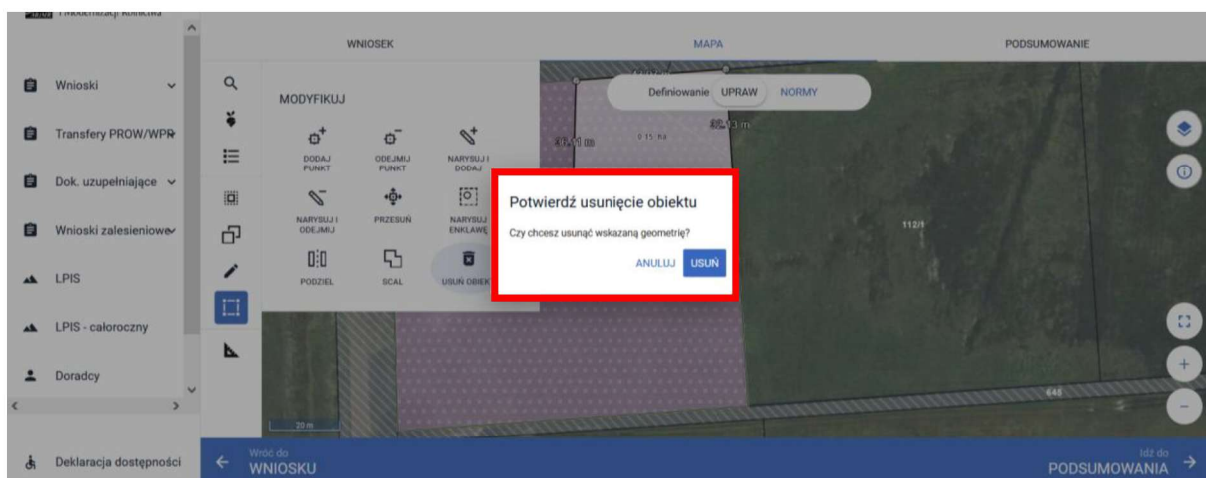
i Modernizacji Rolnictwa

Wnioski

Transfery PROW/WPR

Dok. uzupełniające

Wnioski zalesieniowe

LPIS

LPIS - całoroczny

Doradcy

Deklaracja dostępności

WNIOSEK

MAPA

PODSUMOWANIE

MODYFIKUJ

DODAJ PUNKT

ODEJMIJ PUNKT

NARYSUJ I DODAJ

NARYSUJ I ODEJMIJ

PRZESUŃ

NARYSUJ ENKLAWĘ

PODZIEL

SCAL

USUŃ OBIEKT

Definiowanie UPRAW NORMY

36.11 m

0.15 ha

38.13 m

112/1

646

20 m

Potwierdź usunięcie obiektu

Czy chcesz usunąć wskazaną geometrię?

ANULUJ USUŃ

Wróć do
WNIOSKU

Idź do
PODSUMOWANIA